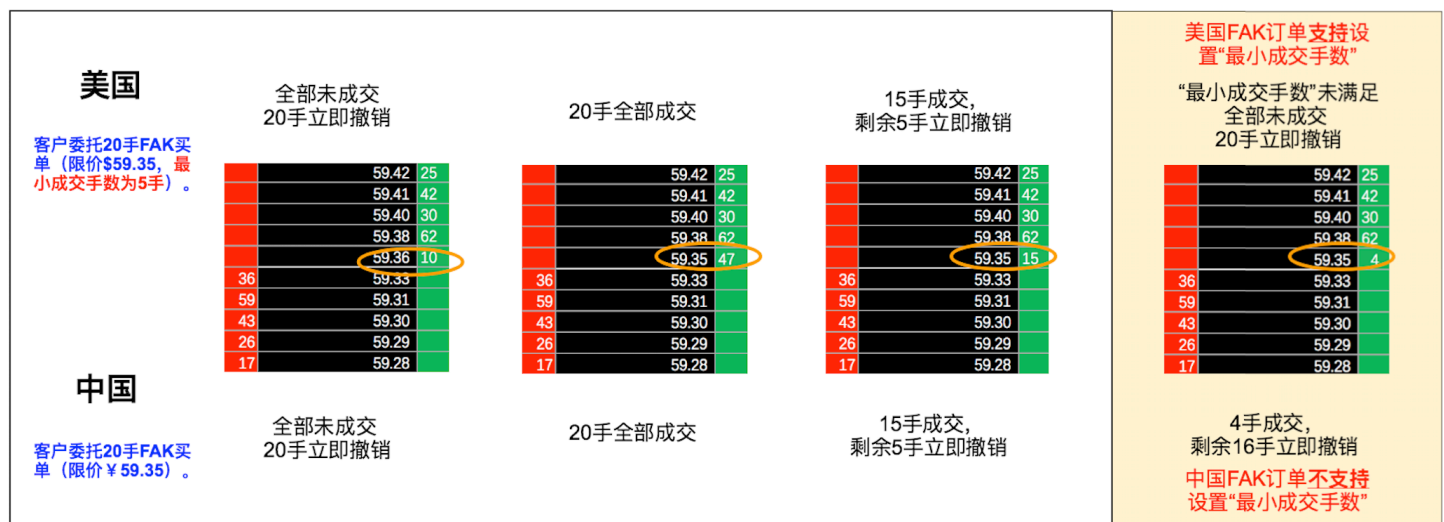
美国

客户委托20手FAK买单（限价$59.35，最小成交手数为5手）。

全部未成交
20手立即撤销

| | | |
|---|---|---|
| | 59.42 | 25 |
| | 59.41 | 42 |
| | 59.40 | 30 |
| | 59.38 | 62 |
| | 59.36 | 10 |
| 36 | 59.33 | |
| 59 | 59.31 | |
| 43 | 59.30 | |
| 26 | 59.29 | |
| 17 | 59.28 | |

20手全部成交

| | | |
|---|---|---|
| | 59.42 | 25 |
| | 59.41 | 42 |
| | 59.40 | 30 |
| | 59.38 | 62 |
| | 59.35 | 47 |
| 36 | 59.33 | |
| 59 | 59.31 | |
| 43 | 59.30 | |
| 26 | 59.29 | |
| 17 | 59.28 | |

15手成交，
剩余5手立即撤销

| | | |
|---|---|---|
| | 59.42 | 25 |
| | 59.41 | 42 |
| | 59.40 | 30 |
| | 59.38 | 62 |
| | 59.35 | 15 |
| 36 | 59.33 | |
| 59 | 59.31 | |
| 43 | 59.30 | |
| 26 | 59.29 | |
| 17 | 59.28 | |

美国FAK订单支持设置“最小成交手数”

“最小成交手数”未满足
全部未成交
20手立即撤销

| | | |
|---|---|---|
| | 59.42 | 25 |
| | 59.41 | 42 |
| | 59.40 | 30 |
| | 59.38 | 62 |
| | 59.35 | 4 |
| 36 | 59.33 | |
| 59 | 59.31 | |
| 43 | 59.30 | |
| 26 | 59.29 | |
| 17 | 59.28 | |

中国

客户委托20手FAK买单（限价￥59.35）。

全部未成交
20手立即撤销

20手全部成交

15手成交，
剩余5手立即撤销

4手成交，
剩余16手立即撤销

中国FAK订单不支持设置“最小成交手数”